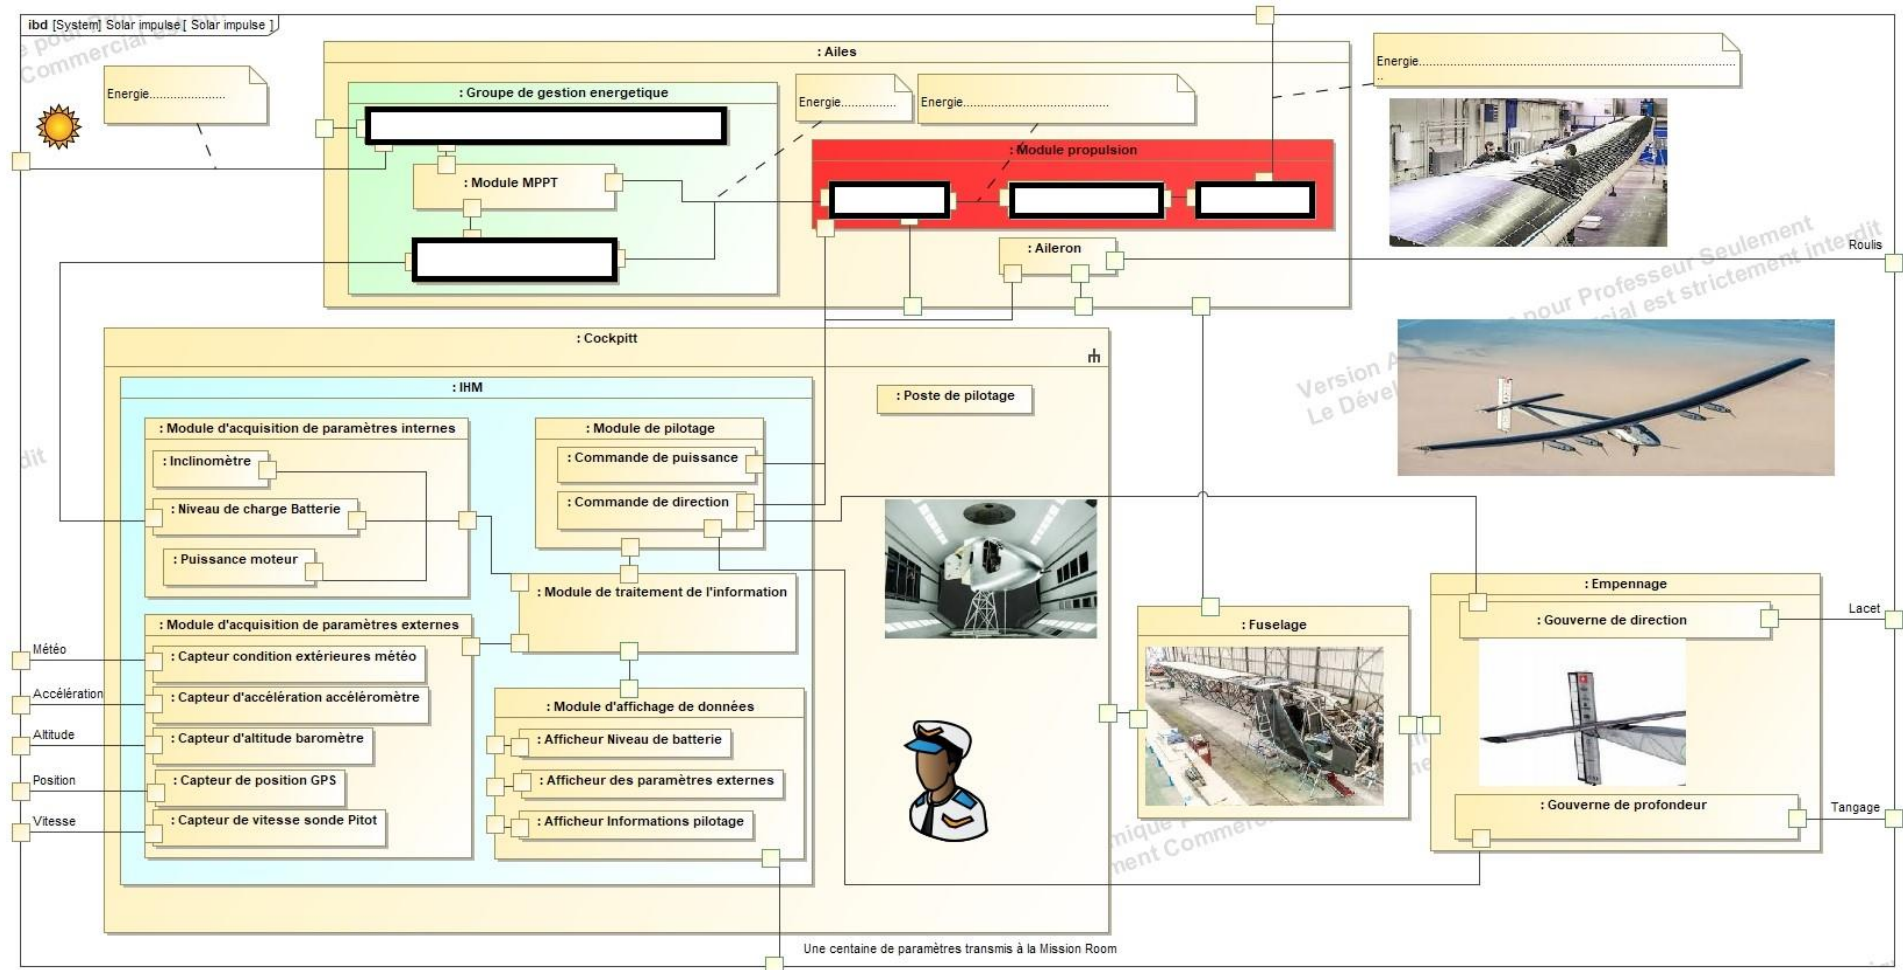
ibd [System] Solar impulse [ Solar impulse ]

: Ailes

Energie.......................

: Groupe de gestion energetique

Energie...............

Energie.........................................

Energie.......................................................................................

: Module MPPT

: Module propulsion

: Aileron

Roulis

: Cockpitt

: IHM

: Poste de pilotage

: Module d'acquisition de paramètres internes

: Inclinomètre

: Niveau de charge Batterie

: Puissance moteur

: Module de pilotage

: Commande de puissance

: Commande de direction

: Module de traitement de l'information

: Module d'acquisition de paramètres externes

Météo

: Capteur condition extérieures météo

Accélération

: Capteur d'accélération accéléromètre

Altitude

: Capteur d'altitude baromètre

Position

: Capteur de position GPS

Vitesse

: Capteur de vitesse sonde Pitot

: Module d'affichage de données

: Afficheur Niveau de batterie

: Afficheur des paramètres externes

: Afficheur Informations pilotage

: Fuselage

: Empennage

: Gouverne de direction

Lacet

: Gouverne de profondeur

Tangage

Une centaine de paramètres transmis à la Mission Room

Version Académique pour Professeur Seulement
Le Développement Commercial est strictement interdit